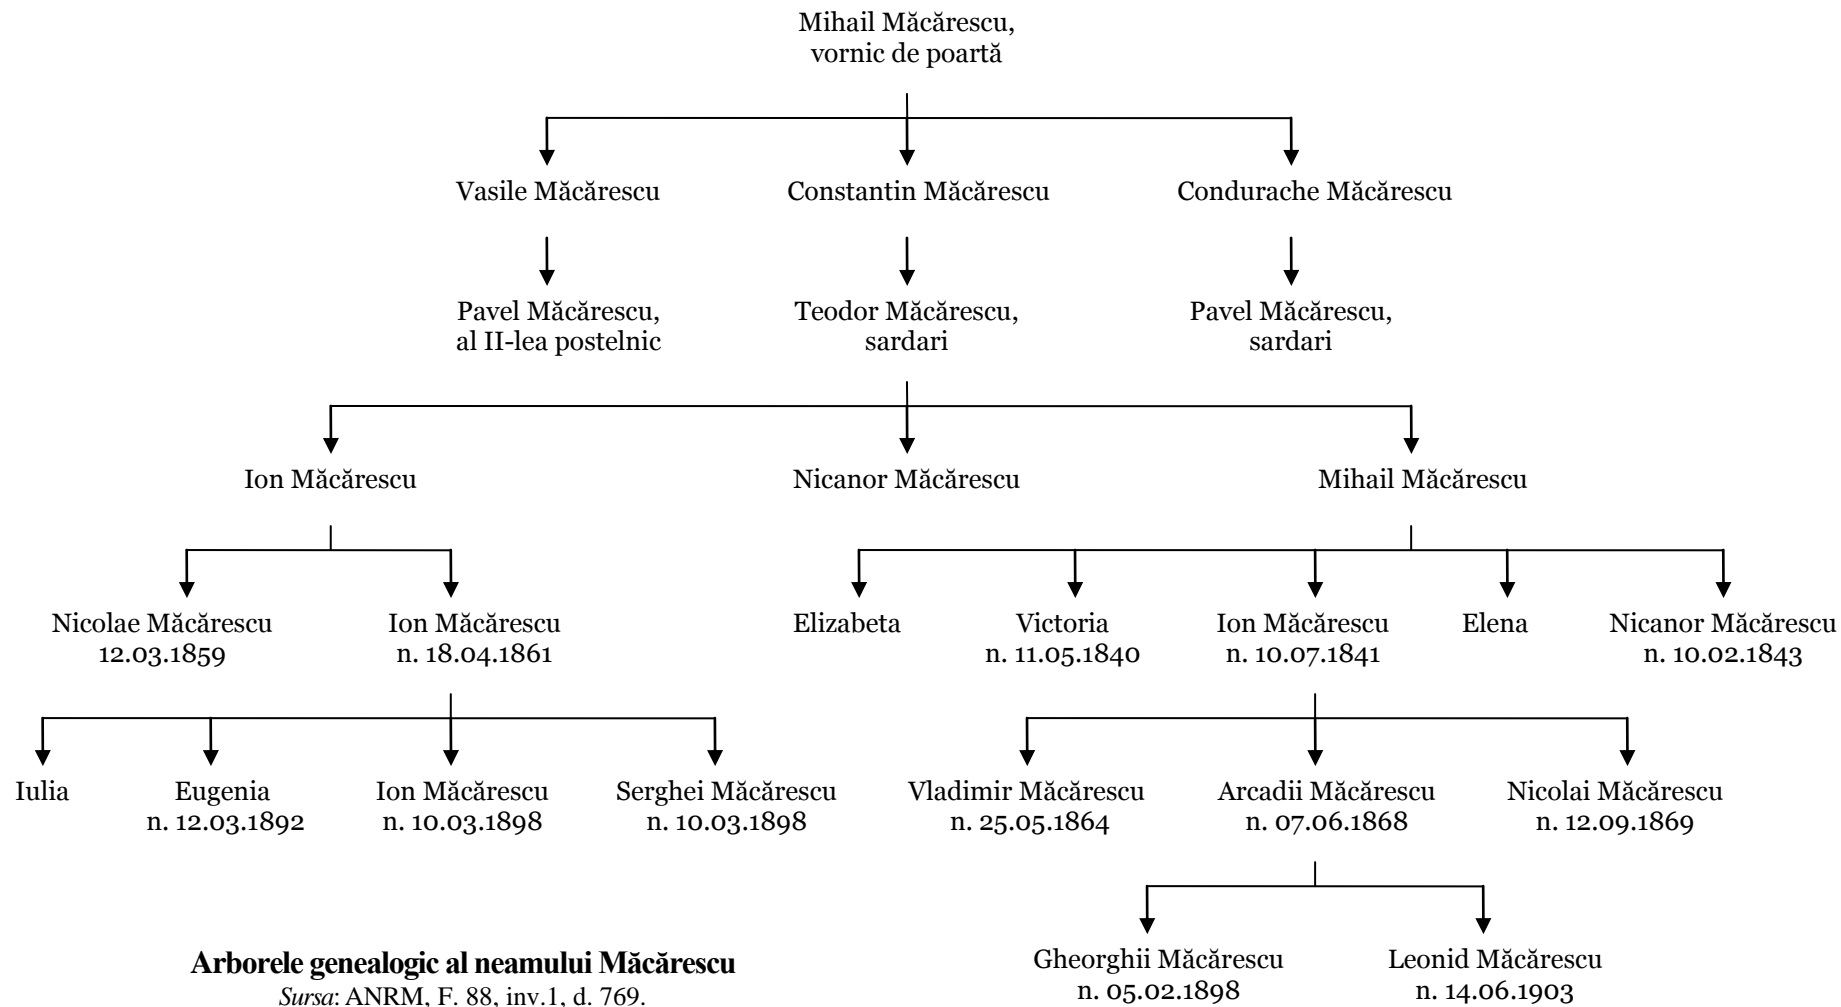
Mihail Măcărescu, vornic de poartă

Vasile Măcărescu

Constantin Măcărescu

Condurache Măcărescu

Pavel Măcărescu, al II-lea postelnic

Teodor Măcărescu, sardari

Pavel Măcărescu, sardari

Ion Măcărescu

Nicanor Măcărescu

Mihail Măcărescu

Nicolae Măcărescu
12.03.1859

Ion Măcărescu
n. 18.04.1861

Elizabeta

Victoria
n. 11.05.1840

Ion Măcărescu
n. 10.07.1841

Elena

Nicanor Măcărescu
n. 10.02.1843

Iulia

Eugenia
n. 12.03.1892

Ion Măcărescu
n. 10.03.1898

Serghei Măcărescu
n. 10.03.1898

Vladimir Măcărescu
n. 25.05.1864

Arcadii Măcărescu
n. 07.06.1868

Nicolai Măcărescu
n. 12.09.1869

Gheorghii Măcărescu
n. 05.02.1898

Leonid Măcărescu
n. 14.06.1903

**Arborele genealogic al neamului Măcărescu**
*Sursa*: ANRM, F. 88, inv.1, d. 769.